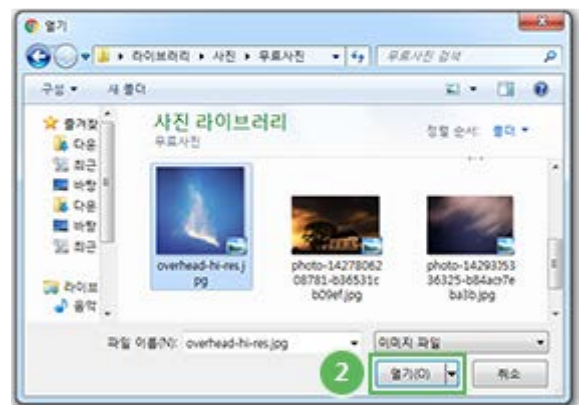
열기

라이브러리 ▸ 사진 ▸ 무료사진

무료사진 검색

구성 ▾ 새 폴더

즐겨찾
다운
최근
바탕
다운
바탕
최근

라이브
음악

사진 라이브러리
무료사진

정렬 순서: 폴더 ▾

overhead-hi-res.jpg

photo-1427806208781-b36531cb09ef.jpg

photo-1429335336325-b84ac97eba3b.jpg

파일 이름(N): overhead-hi-res.jpg

이미지 파일

2

열기(O)

취소